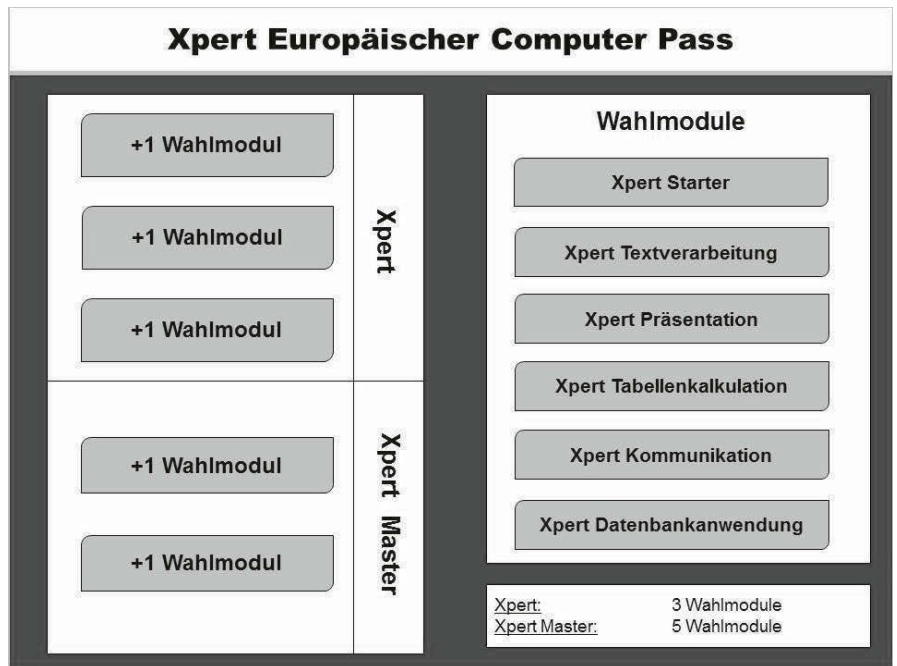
Xpert Europäischer Computer Pass

+1 Wahlmodul

+1 Wahlmodul

+1 Wahlmodul

Xpert

+1 Wahlmodul

+1 Wahlmodul

Xpert Master

Wahlmodule

Xpert Starter

Xpert Textverarbeitung

Xpert Präsentation

Xpert Tabellenkalkulation

Xpert Kommunikation

Xpert Datenbankanwendung

Xpert: 3 Wahlmodule
Xpert Master: 5 Wahlmodule